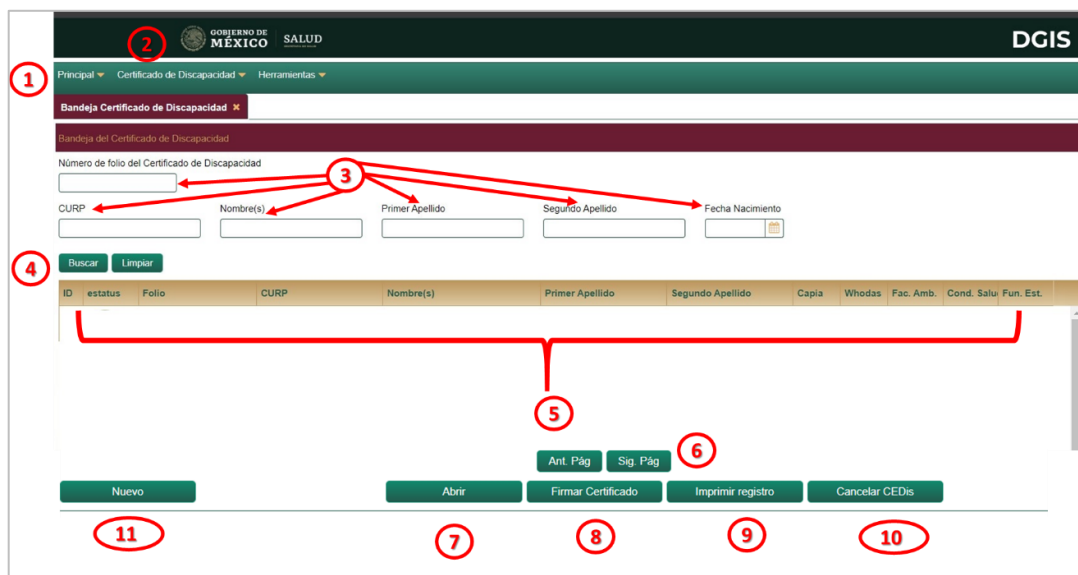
GOBIERNO DE MÉXICO | SALUD

DGIS

2

1

Principal ▾ Certificado de Discapacidad ▾ Herramientas ▾

Bandeja Certificado de Discapacidad ✖

Bandeja del Certificado de Discapacidad

Número de folio del Certificado de Discapacidad

3

CURP

Nombre(s)

Primer Apellido

Segundo Apellido

Fecha Nacimiento

4

Buscar

Limpiar

| ID | estatus | Folio | CURP | Nombre(s) | Primer Apellido | Segundo Apellido | Capia | Whodas | Fac. Amb. | Cond. Salu | Fun. Est. |
|---|---|---|---|---|---|---|---|---|---|---|---|

5

Ant. Pág

Sig. Pág

6

Nuevo

Abrir

Firmar Certificado

Imprimir registro

Cancelar CEDis

11

7

8

9

10